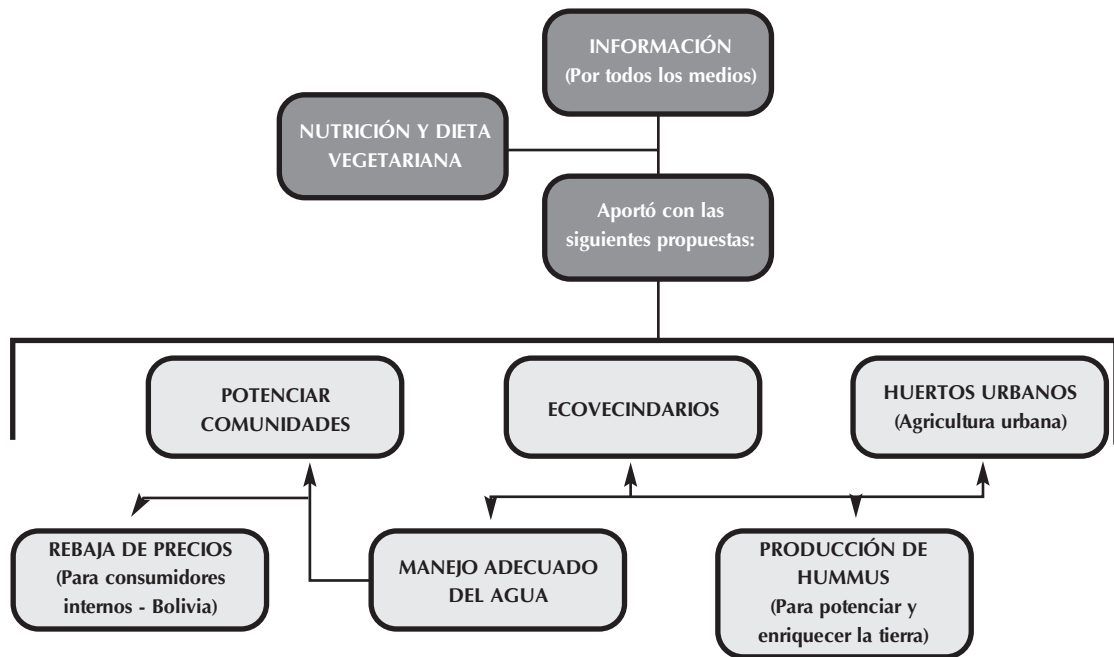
INFORMACIÓN
(Por todos los medios)

NUTRICIÓN Y DIETA VEGETARIANA

Aportó con las siguientes propuestas:

POTENCIAR COMUNIDADES

ECOVECINDARIOS

HUERTOS URBANOS
(Agricultura urbana)

REBAJA DE PRECIOS
(Para consumidores internos - Bolivia)

MANEJO ADECUADO DEL AGUA

PRODUCCIÓN DE HUMMUS
(Para potenciar y enriquecer la tierra)